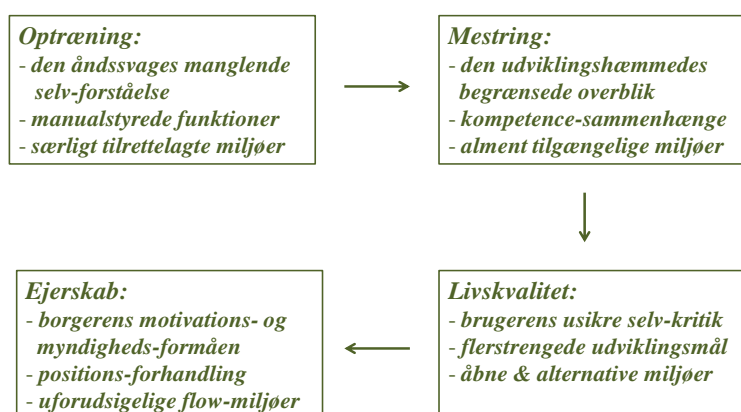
Optræning:
- den åndssvages manglende selv-forståelse
- manualstyrede funktioner
- særligt tilrettelagte miljøer

Mestring:
- den udviklingshæmmedes begrænsede overblik
- kompetence-sammenhænge
- alment tilgængelige miljøer

Livskvalitet:
- brugerens usikre selv-kritik
- flerstrengede udviklingsmål
- åbne & alternative miljøer

Ejerskab:
- borgerens motivations- og myndigheds-formåen
- positions-forhandling
- uforudsigelige flow-miljøer